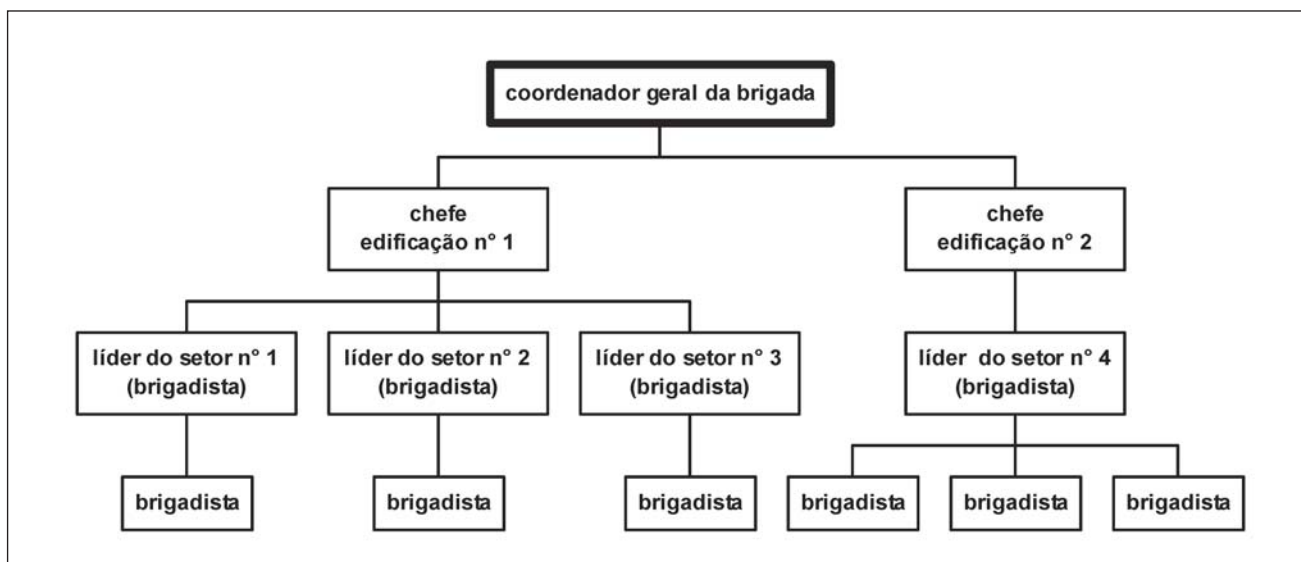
coordenador geral da brigada

chefe
edificação n° 1

chefe
edificação n° 2

líder do setor n° 1
(brigadista)

líder do setor n° 2
(brigadista)

líder do setor n° 3
(brigadista)

líder do setor n° 4
(brigadista)

brigadista

brigadista

brigadista

brigadista

brigadista

brigadista